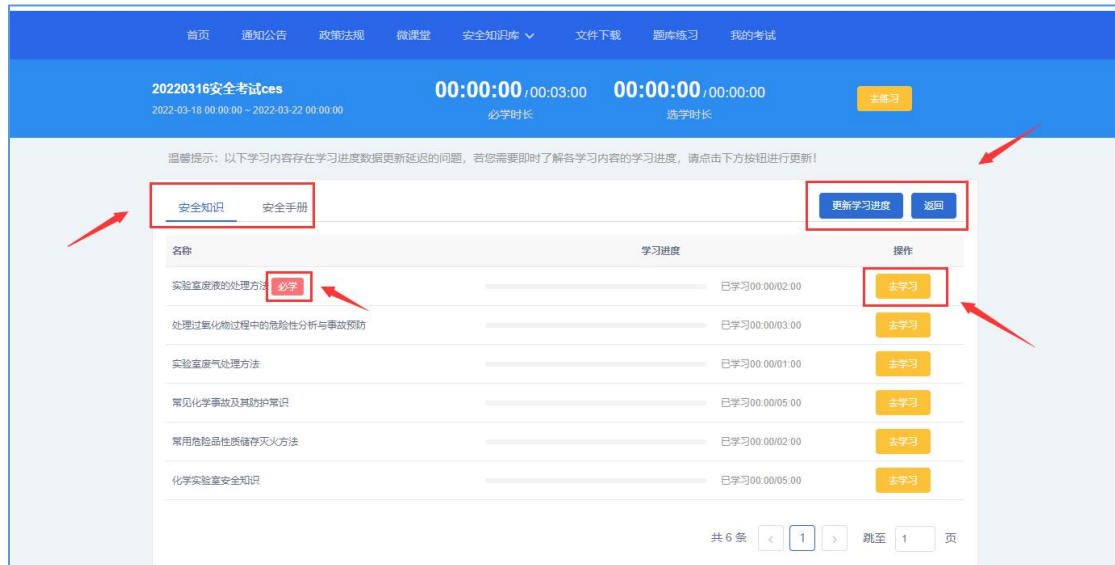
首页 通知公告 政策法规 微课堂 安全知识库 文件下载 题库练习 我的考试

20220316安全考试ces
2022-03-18 00:00:00 ~ 2022-03-22 00:00:00

00:00:00 / 00:03:00
必学时长

00:00:00 / 00:00:00
选学时长

去练习

温馨提示：以下学习内容存在学习进度数据更新延迟的问题，若您需要即时了解各学习内容的学习进度，请点击下方按钮进行更新！

安全知识 安全手册

更新学习进度 返回

| 名称 | 学习进度 | | 操作 |
|---|---|---|---|
| 实验室废液的处理方法 必学 | | 已学习00:00/02:00 | 去学习 |
| 处理过氧化物过程中的危险性分析与事故预防 | | 已学习00:00/03:00 | 去学习 |
| 实验室废气处理方法 | | 已学习00:00/01:00 | 去学习 |
| 常见化学事故及其防护常识 | | 已学习00:00/05:00 | 去学习 |
| 常用危险品性质储存灭火方法 | | 已学习00:00/02:00 | 去学习 |
| 化学实验室安全知识 | | 已学习00:00/05:00 | 去学习 |

共 6 条 < 1 > 跳至 1 页